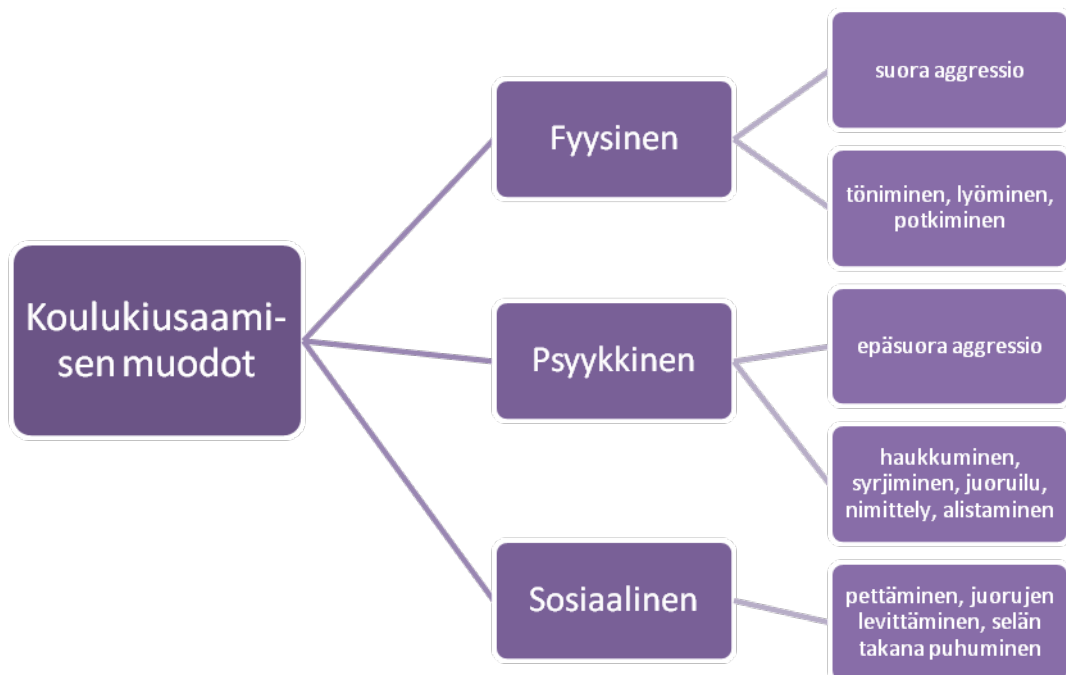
Koulukiusaamisen muodot

Fyysinen

suora aggressio

töniminen, lyöminen, potkiminen

Psyykkinen

epäsuora aggressio

haukkuminen, syrjiminen, juoruilu, nimittely, alistaminen

Sosiaalinen

pettäminen, juorujen levittäminen, selän takana puhuminen